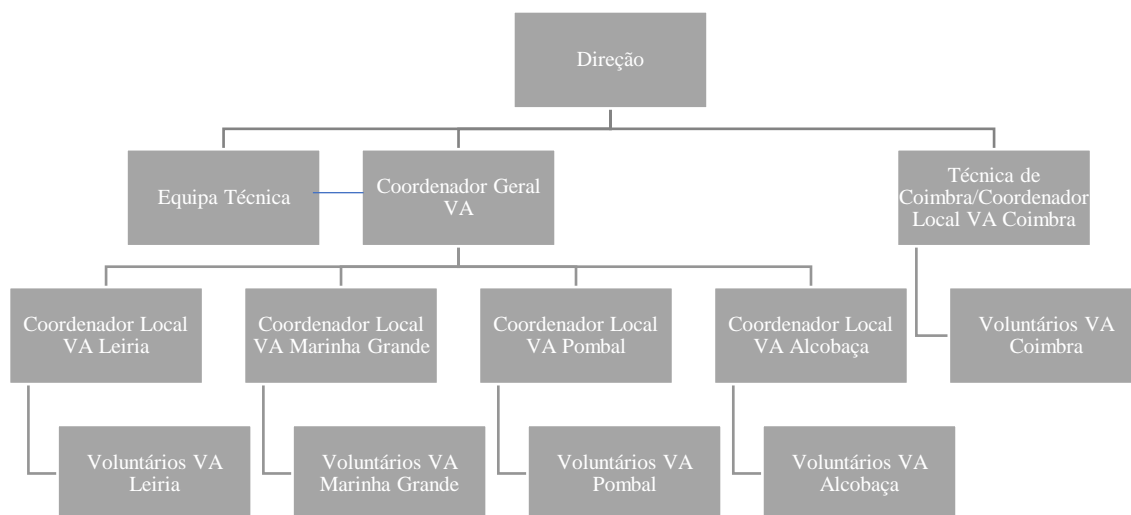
Direção

Equipa Técnica

Coordenador Geral VA

Técnica de Coimbra/Coordenador Local VA Coimbra

Voluntários VA Coimbra

Coordenador Local VA Leiria

Voluntários VA Leiria

Coordenador Local VA Marinha Grande

Voluntários VA Marinha Grande

Coordenador Local VA Pombal

Voluntários VA Pombal

Coordenador Local VA Alcobaça

Voluntários VA Alcobaça